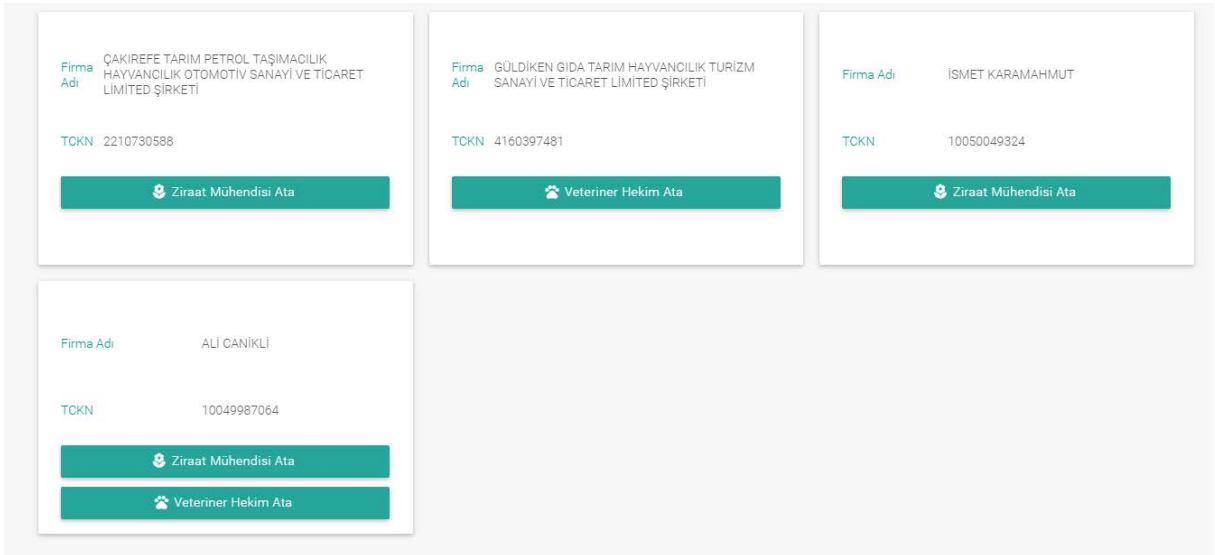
Firma Adı ÇAKIREFE TARIM PETROL TAŞIMACILIK HAYVANCILIK OTOMOTİV SANAYİ VE TİCARET LİMİTED ŞİRKETİ

TCKN 2210730588

Ziraat Mühendisi Ata

Firma Adı GÜLDİKEN GIDA TARIM HAYVANCILIK TURİZM SANAYİ VE TİCARET LİMİTED ŞİRKETİ

TCKN 4160397481

Veteriner Hekim Ata

Firma Adı İSMET KARAMAHMUT

TCKN 10050049324

Ziraat Mühendisi Ata

Firma Adı ALİ CANİKLİ

TCKN 10049987064

Ziraat Mühendisi Ata

Veteriner Hekim Ata